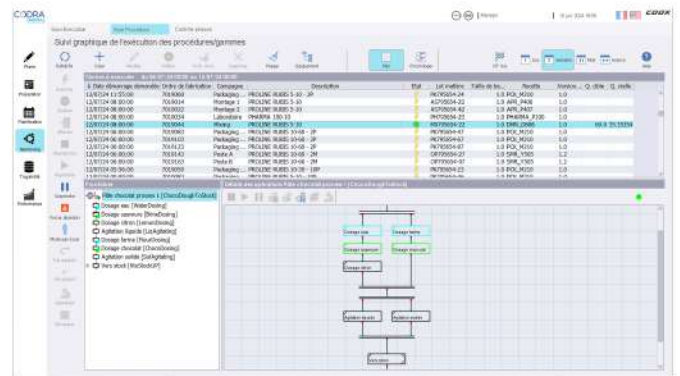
CODRA

Suivi graphique de l'exécution des procédures/gammes

COOX

Paramètres Ordonnancement Etat Procédure Gamme

| Date démarrage demandée | Ordre de fabrication | Campagne | Description | Etat | Lot matière | Taille de lo... | Recette | Version | Q. cible | Q. réelle |
|---|---|---|---|---|---|---|---|---|---|---|
| 12/07/24 13:55:00 | 7010060 | Packaging ... | PROLINE RUBIS 5-10 - 2P | | PR795654-24 | 1.0 | POL_M200 | 1.0 | | |
| 12/07/24 08:00:00 | 7010034 | Montage 1 | PROLINE RUBIS 5-10 - 2P | | AS795654-32 | 1.0 | APR_P408 | 1.0 | | |
| 12/07/24 08:00:00 | 7010026 | Montage 2 | PROLINE RUBIS 5-10 - 2P | | AS795654-42 | 1.0 | APR_P407 | 1.0 | | |
| 12/07/24 08:00:00 | 7010043 | Laboratoire | PHARMA 150-10 | | PH795654-22 | 1.0 | PHARMA_P100 | 1.0 | | |
| 12/07/24 08:00:00 | 7010044 | Mixing | PROLINE RUBIS 5-10 | | PR795654-22 | 1.0 | DMR_D986 | 1.0 | 66.0 | 25.55354 |
| 12/07/24 08:00:00 | 7010083 | Packaging ... | PROLINE RUBIS 10-60 - 2P | | PR795654-67 | 1.0 | POL_M200 | 1.0 | | |
| 12/07/24 08:00:00 | 7010103 | Packaging ... | PROLINE RUBIS 10-60 - 2P | | PR795654-67 | 1.0 | POL_M200 | 1.0 | | |
| 12/07/24 08:00:00 | 7010123 | Packaging ... | PROLINE RUBIS 10-60 - 2P | | PR795654-67 | 1.0 | POL_M200 | 1.0 | | |
| 12/07/24 08:00:00 | 7010143 | Poste A | PROLINE RUBIS 10-60 - 2M | | OP795654-27 | 1.0 | SPR_Y305 | 1.2 | | |
| 12/07/24 08:00:00 | 7010163 | Poste B | PROLINE RUBIS 10-60 - 2M | | OP795654-27 | 1.0 | SPR_Y305 | 1.2 | | |
| 12/07/24 08:00:00 | 7010050 | Packaging ... | PROLINE RUBIS 10-30 - 10P | | PR795654-23 | 1.0 | POL_M200 | 1.0 | | |

Procédure
Pâte chocolat process 1 [ChocoDoughToStock]
Dosage eau [WaterDosing]
Dosage semoule [SlimeDosing]
Dosage citron [LemonDosing]
Agitation liquide [LiqAgitating]
Dosage farine [FlourDosing]
Dosage chocolat [ChocoDosing]
Agitation solide [SolAgitating]
Vers stock [ToStockUP]

Dosage eau
Dosage farine
Dosage semoule
Dosage chocolat
Dosage citron
Agitation liquide
Agitation solide
Vers stock